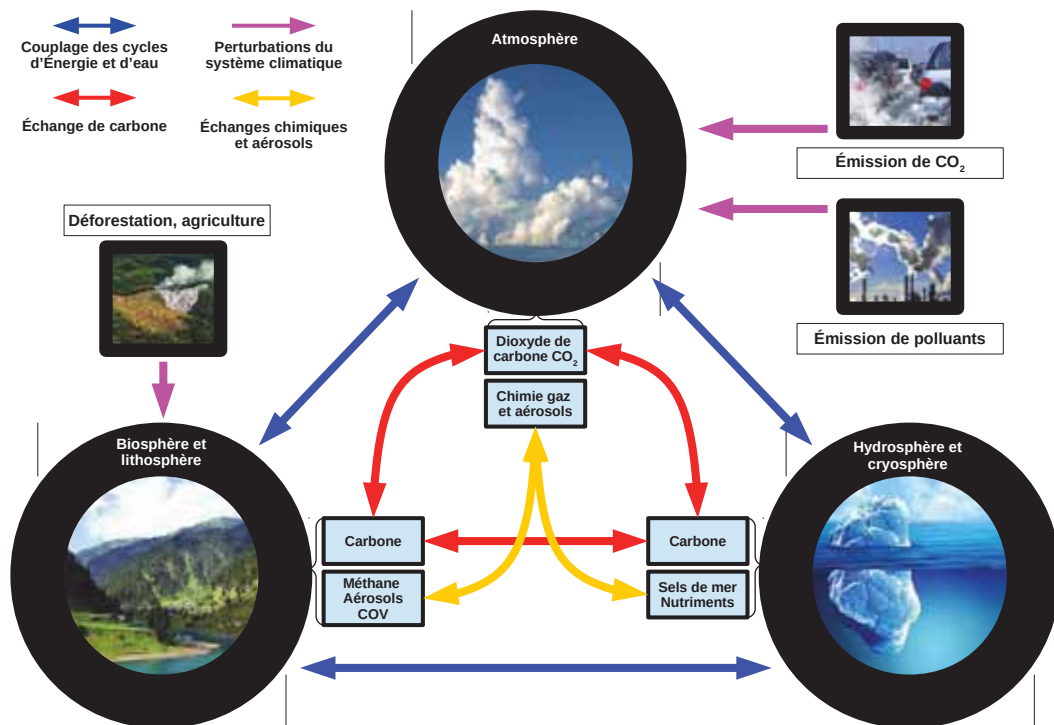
Couplage des cycles d'Énergie et d'eau

Perturbations du système climatique

Échange de carbone

Échanges chimiques et aérosols

Atmosphère

Émission de $CO_2$

Déforestation, agriculture

Émission de polluants

Dioxyde de carbone $CO_2$

Chimie gaz et aérosols

Biosphère et lithosphère

Hydrosphère et cryosphère

Carbone

Carbone

Méthane Aérosols COV

Sels de mer Nutriments